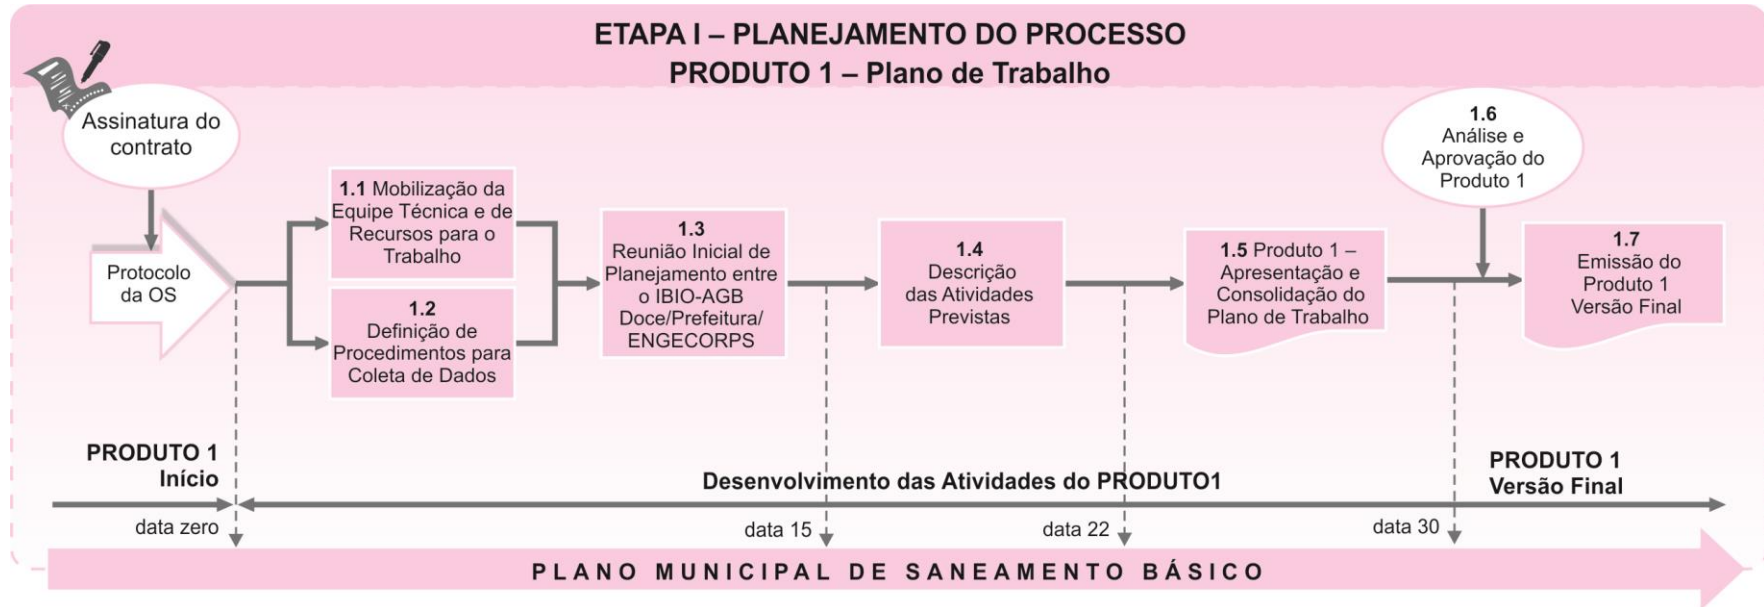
ETAPA I – PLANEJAMENTO DO PROCESSO
PRODUTO 1 – Plano de Trabalho

Assinatura do contrato

Protocolo da OS

1.1 Mobilização da Equipe Técnica e de Recursos para o Trabalho

1.2 Definição de Procedimentos para Coleta de Dados

1.3 Reunião Inicial de Planejamento entre o IBIO-AGB Doce/Prefeitura/ ENGECORPS

1.4 Descrição das Atividades Previstas

1.5 Produto 1 – Apresentação e Consolidação do Plano de Trabalho

1.6 Análise e Aprovação do Produto 1

1.7 Emissão do Produto 1 Versão Final

PRODUTO 1 Início

Desenvolvimento das Atividades do PRODUTO1

PRODUTO 1 Versão Final

data zero

data 15

data 22

data 30

PLANO MUNICIPAL DE SANEAMENTO BÁSICO